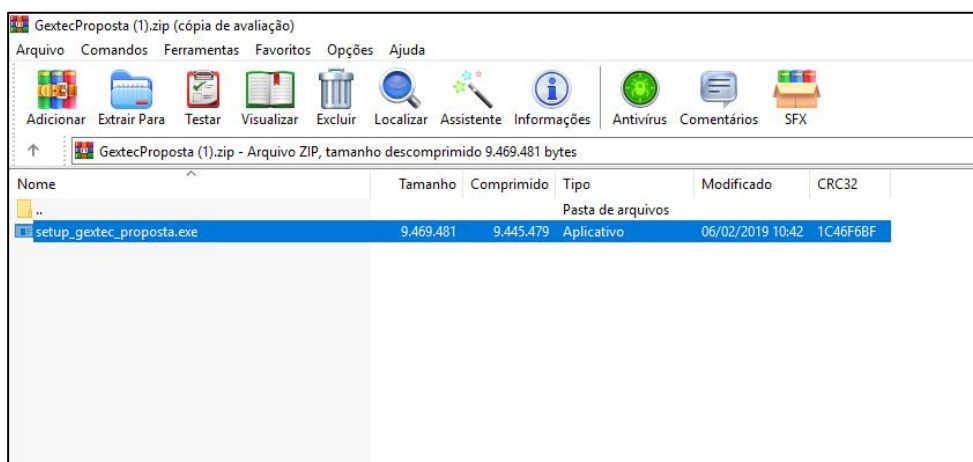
GextecProposta (1).zip (cópia de avaliação)

Arquivo Comandos Ferramentas Favoritos Opções Ajuda

Adicionar Extrair Para Testar Visualizar Excluir Localizar Assistente Informações Antivírus Comentários SFX

GextecProposta (1).zip - Arquivo ZIP, tamanho descomprimido 9.469.481 bytes

| Nome | Tamanho | Comprimido | Tipo | Modificado | CRC32 |
|---|---|---|---|---|---|
| .. | | | Pasta de arquivos | | |
| setup_gextec_proposta.exe | 9.469.481 | 9.445.479 | Aplicativo | 06/02/2019 10:42 | 1C46F6BF |